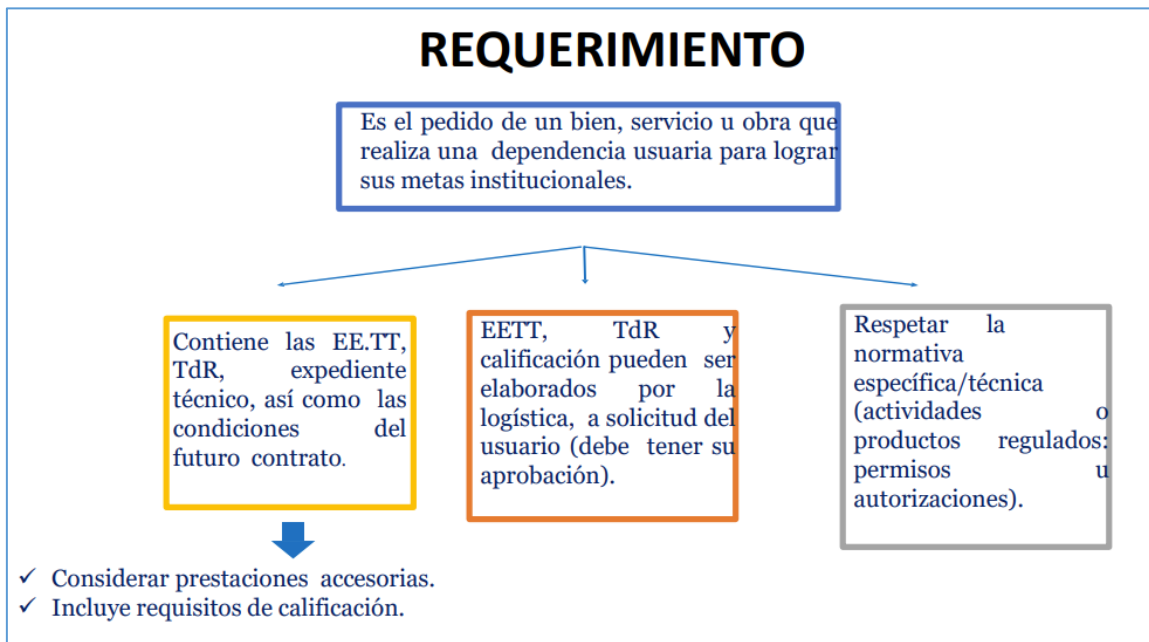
REQUERIMIENTO

Es el pedido de un bien, servicio u obra que realiza una dependencia usuaria para lograr sus metas institucionales.

Contiene las EE.TT, TdR, expediente técnico, así como las condiciones del futuro contrato.

EETT, TdR y calificación pueden ser elaborados por la logística, a solicitud del usuario (debe tener su aprobación).

Respetar la normativa específica/técnica (actividades o productos regulados: permisos u autorizaciones).

✓ Considerar prestaciones accesorias.
✓ Incluye requisitos de calificación.